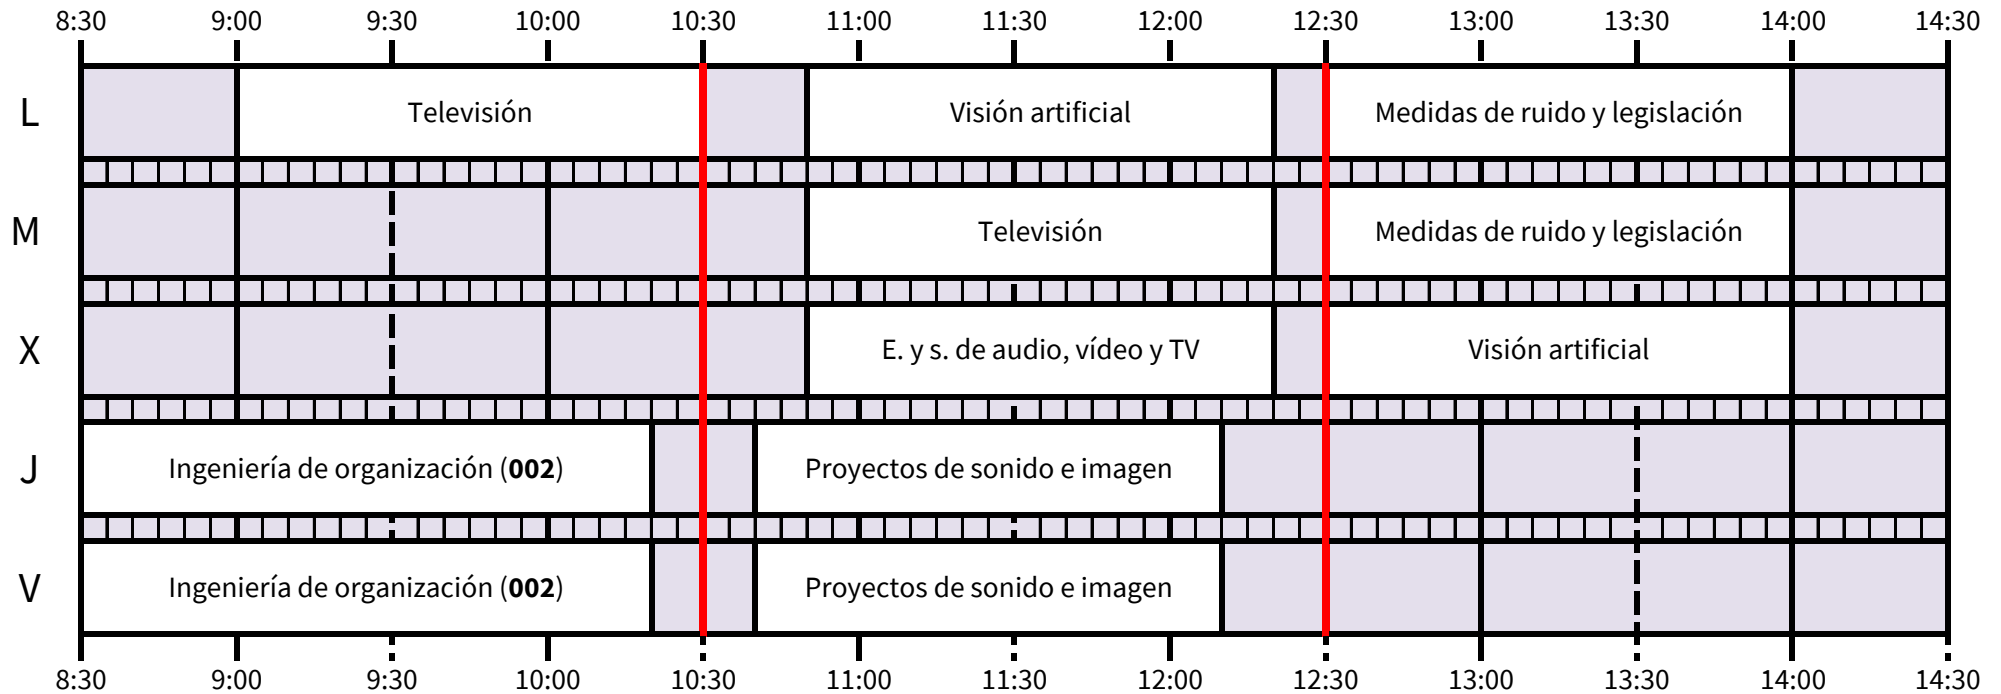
8:30 9:00 9:30 10:00 10:30 11:00 11:30 12:00 12:30 13:00 13:30 14:00 14:30

| | | | |
|---|---|---|---|
| L | Televisión | Visión artificial | Medidas de ruido y legislación |
| M | | Televisión | Medidas de ruido y legislación |
| X | | E. y s. de audio, vídeo y TV | Visión artificial |
| J | Ingeniería de organización (**002**) | Proyectos de sonido e imagen | |
| V | Ingeniería de organización (**002**) | Proyectos de sonido e imagen | |

8:30 9:00 9:30 10:00 10:30 11:00 11:30 12:00 12:30 13:00 13:30 14:00 14:30